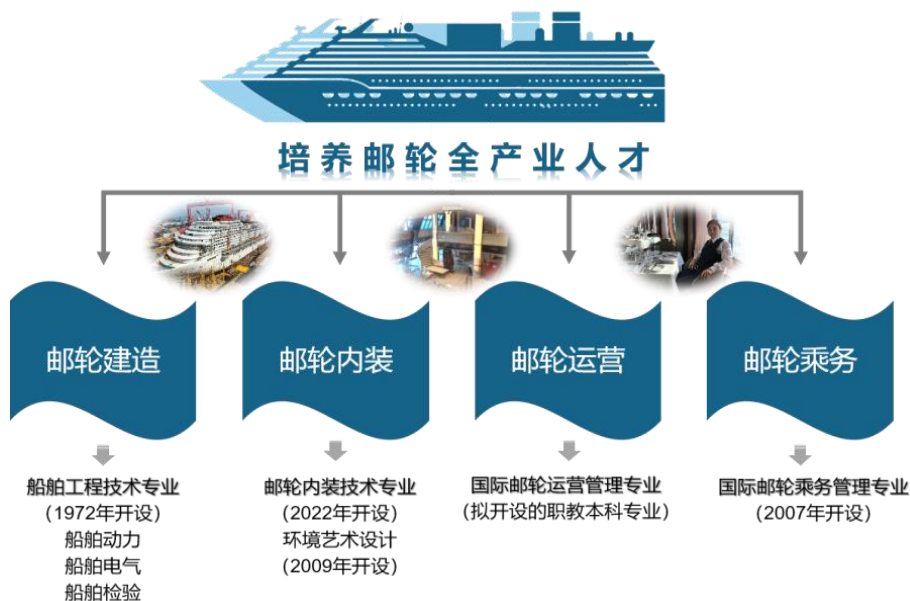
培养邮轮全产业人才

邮轮建造

船舶工程技术专业
（1972年开设）
船舶动力
船舶电气
船舶检验

邮轮内装

邮轮内装技术专业
（2022年开设）
环境艺术设计
（2009年开设）

邮轮运营

国际邮轮运营管理专业
（拟开设的职教本科专业）

邮轮乘务

国际邮轮乘务管理专业
（2007年开设）